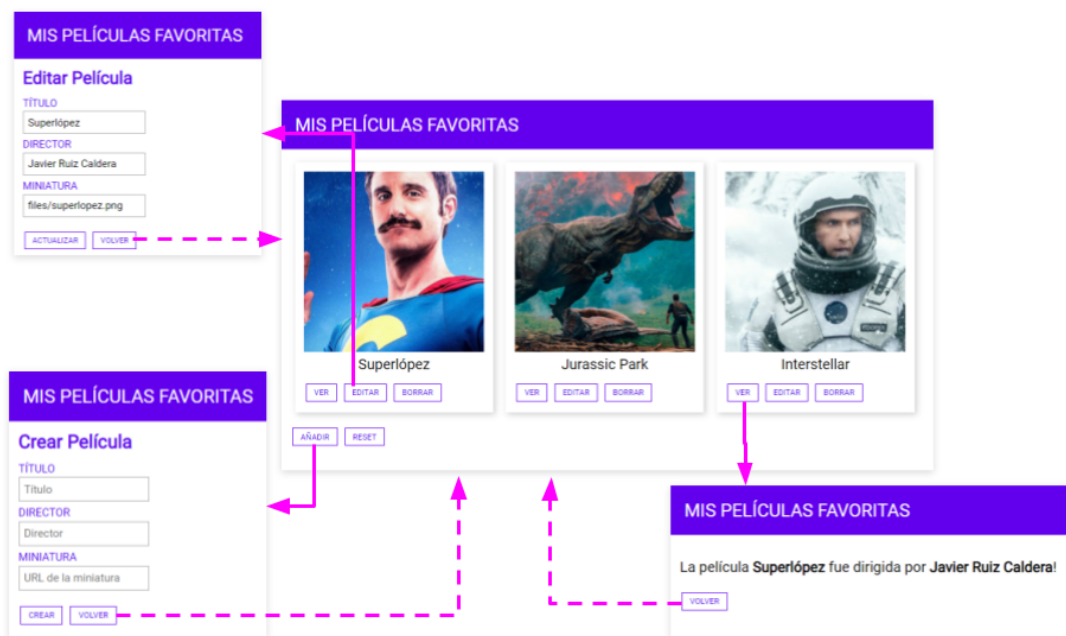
MIS PELÍCULAS FAVORITAS

Editar Película

TÍTULO

Superlópez

DIRECTOR

Javier Ruiz Caldera

MINIATURA

files/superlopez.png

ACTUALIZAR VOLVER

MIS PELÍCULAS FAVORITAS

Superlópez

VER EDITAR BORRAR

Jurassic Park

VER EDITAR BORRAR

Interstellar

VER EDITAR BORRAR

AÑADIR RESET

MIS PELÍCULAS FAVORITAS

Crear Película

TÍTULO

Título

DIRECTOR

Director

MINIATURA

URL de la miniatura

CREAR VOLVER

MIS PELÍCULAS FAVORITAS

La película **Superlópez** fue dirigida por **Javier Ruiz Caldera**!

VOLVER